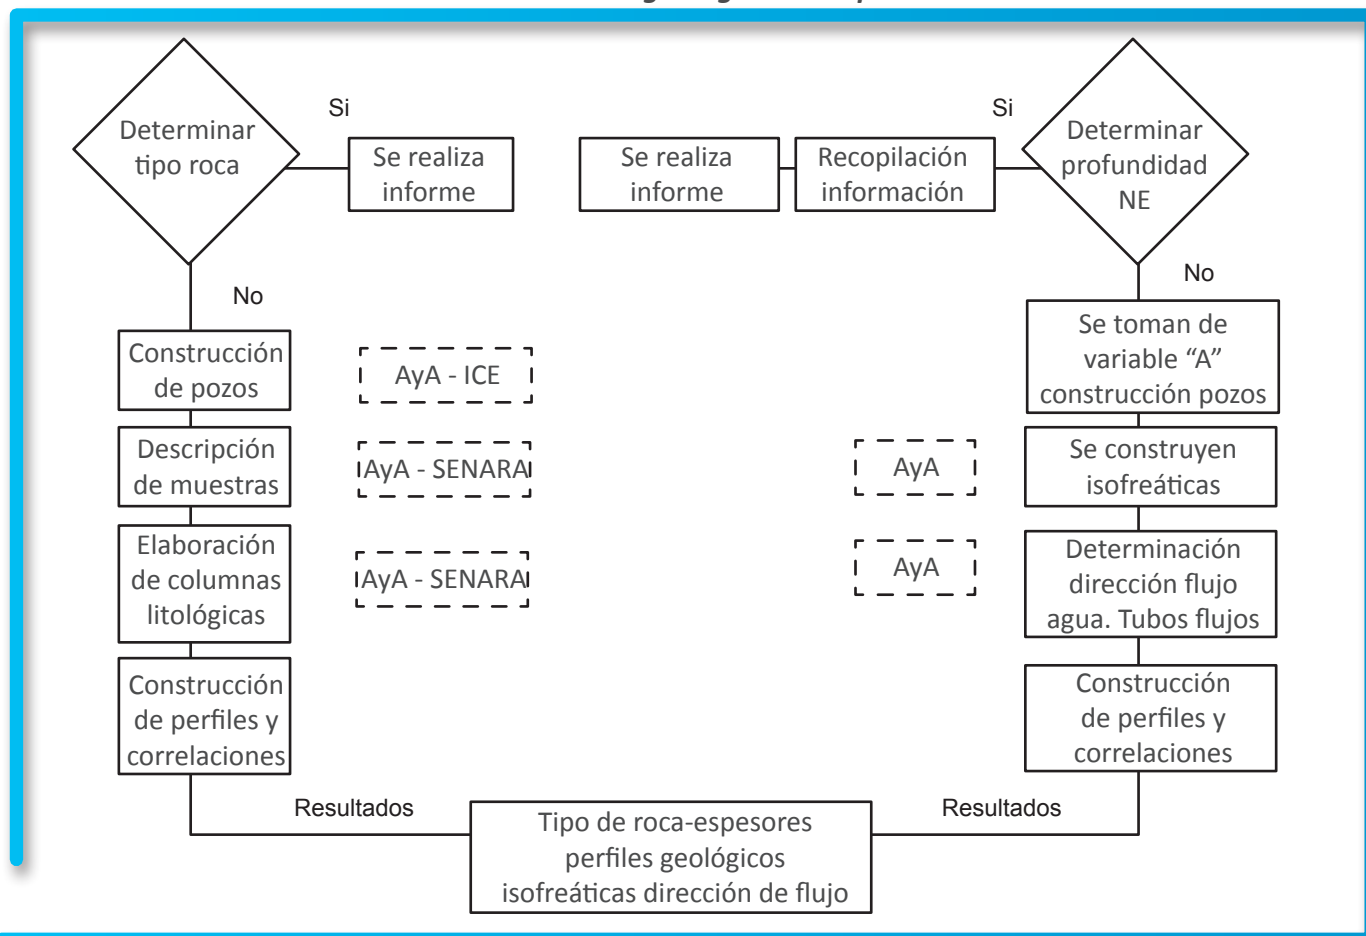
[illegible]

Determinar tipo roca

Si

Se realiza informe

No

Construcción de pozos

AyA - ICE

Descripción de muestras

AyA - SENARA

Elaboración de columnas litológicas

AyA - SENARA

Construcción de perfiles y correlaciones

Resultados

Se realiza informe

Recopilación información

Si

Determinar profundidad NE

No

Se toman de variable "A" construcción pozos

AyA

Se construyen isofreáticas

AyA

Determinación dirección flujo agua. Tubos flujos

Construcción de perfiles y correlaciones

Resultados

Tipo de roca-espesores perfiles geológicos isofreáticas dirección de flujo